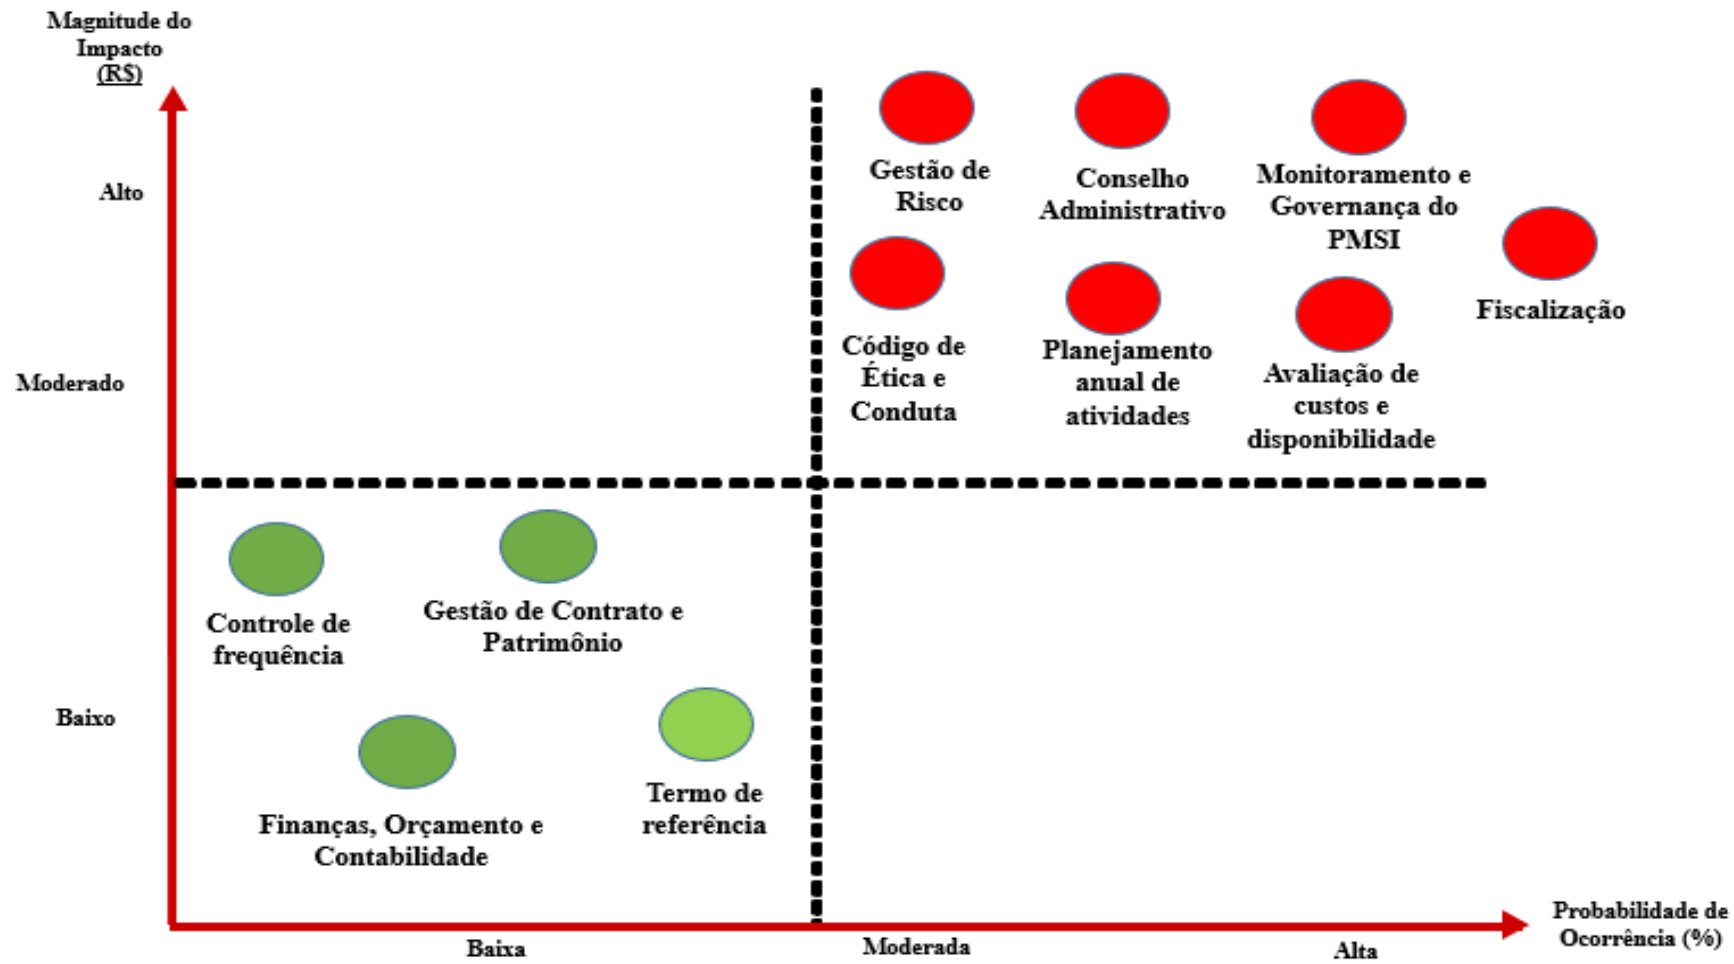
Magnitude do Impacto (R$)

Alto

Moderado

Baixo

Gestão de Risco

Conselho Administrativo

Monitoramento e Governança do PMSI

Fiscalização

Código de Ética e Conduta

Planejamento anual de atividades

Avaliação de custos e disponibilidade

Controle de frequência

Gestão de Contrato e Patrimônio

Finanças, Orçamento e Contabilidade

Termo de referência

Baixa

Moderada

Alta

Probabilidade de Ocorrência (%)